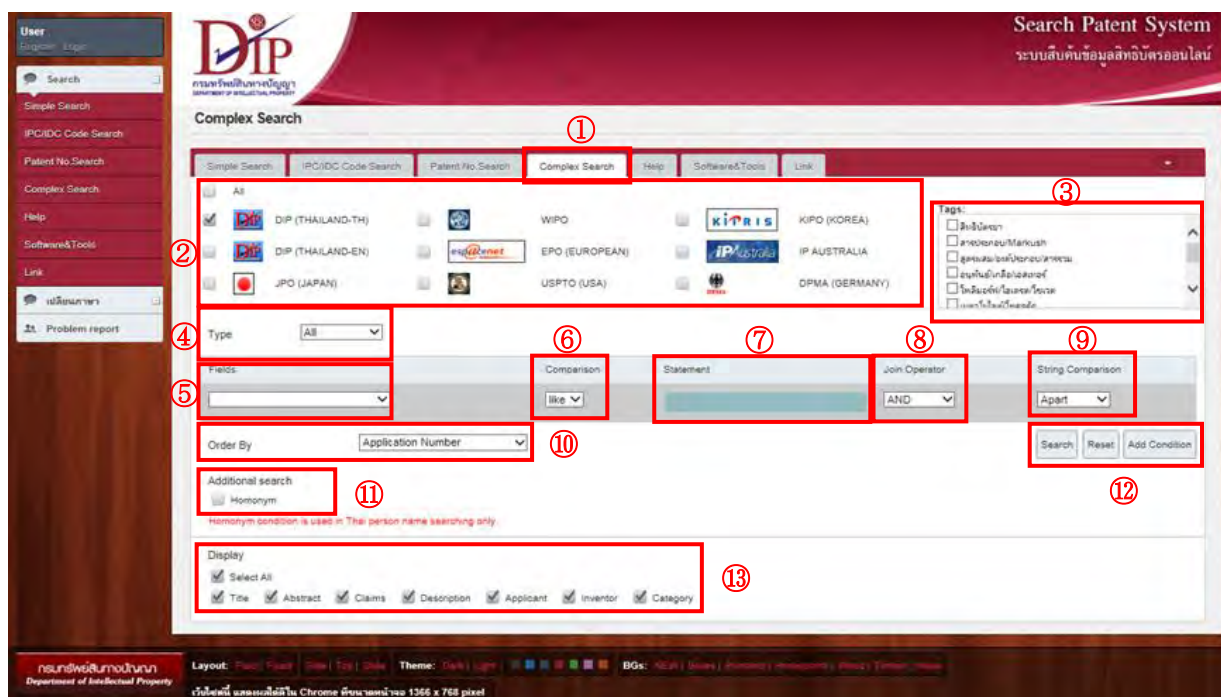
User
English Login

Search
Simple Search
IPC/IDC Code Search
Patent No.Search
Complex Search
Help
Software&Tools
Link
เปลี่ยนภาษา
Problem report

DIP
กรมทรัพย์สินทางปัญญา
DEPARTMENT OF INTELLECTUAL PROPERTY

Search Patent System
ระบบสืบค้นข้อมูลสิทธิบัตรออนไลน์

Complex Search

①

Simple Search | IPC/IDC Code Search | Patent No.Search | Complex Search | Help | Software&Tools | Link

All
DIP (THAILAND-TH) | WIPO | KIPRIS KIPO (KOREA)
② DIP (THAILAND-EN) | espacenet EPO (EUROPEAN) | IP Australia IP AUSTRALIA
JPO (JAPAN) | USPTO (USA) | DPMA (GERMANY)

③
Tags:
สิ่งมีชีวิต
สารประกอบ/Markush
สูตรผสม/องค์ประกอบ/สารผสม
อนุพันธ์/เกลือ/เอสเตอร์
โพลิเมอร์/โอลิโก/โคโพลิ
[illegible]

④ Type All

⑤ ⑥ ⑦ ⑧ ⑨
Fields | Comparison | Statement | Join Operator | String Comparison
 | like | | AND | Apart

Order By Application Number ⑩

Search | Reset | Add Condition
⑫

Additional search
Homonym ⑪
Homonym condition is used in Thai person name searching only.

Display
Select All ⑬
Title Abstract Claims Description Applicant Inventor Category

กรมทรัพย์สินทางปัญญา
Department of Intellectual Property

Layout: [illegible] Theme: Dark Light BGs: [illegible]
เว็บไซต์นี้ แสดงผลได้ดีใน Chrome ที่ขนาดหน้าจอ 1366 x 768 pixel